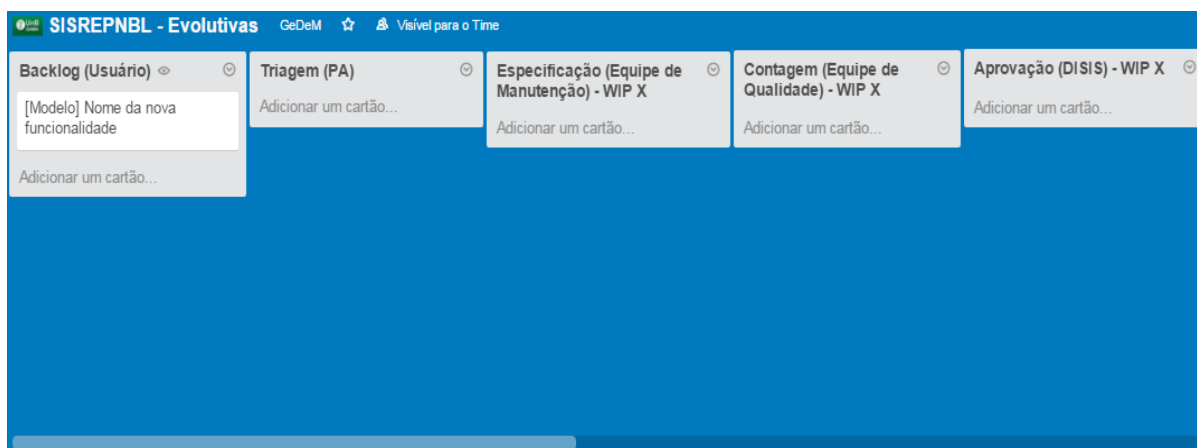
SISREPNBL - Evolutivas GeDeM Visível para o Time

Backlog (Usuário)

[Modelo] Nome da nova funcionalidade

Adicionar um cartão...

Triagem (PA)

Adicionar um cartão...

Especificação (Equipe de Manutenção) - WIP X

Adicionar um cartão...

Contagem (Equipe de Qualidade) - WIP X

Adicionar um cartão...

Aprovação (DISIS) - WIP X

Adicionar um cartão...